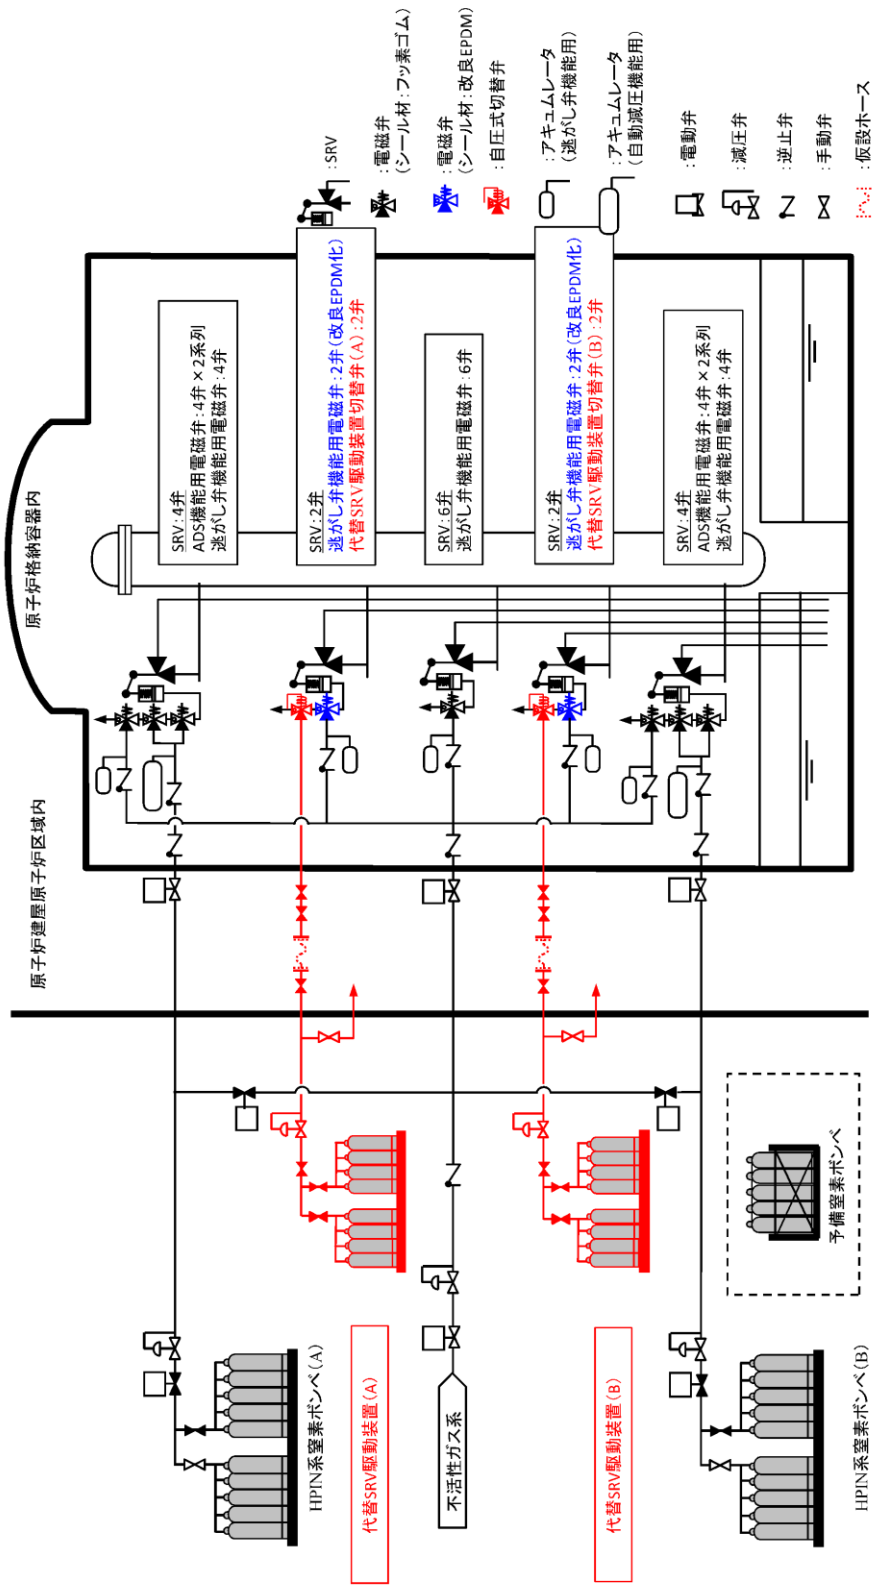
:SRV

:電磁弁（シール材：フッ素ゴム）

:電磁弁（シール材：改良EPDM）

:自圧式切替弁

:アキュムレータ（逃がし弁機能用）

:アキュムレータ（自動減圧機能用）

:電動弁

:減圧弁

:逆止弁

:手動弁

:仮設ホース

原子炉格納容器内

SRV：4弁
ADS機能用電磁弁：4弁×2系列
逃がし弁機能用電磁弁：4弁

SRV：2弁
逃がし弁機能用電磁弁：2弁（改良EPDM化）
代替SRV駆動装置切替弁（A）：2弁

SRV：6弁
逃がし弁機能用電磁弁：6弁

SRV：2弁
逃がし弁機能用電磁弁：2弁（改良EPDM化）
代替SRV駆動装置切替弁（B）：2弁

SRV：4弁
ADS機能用電磁弁：4弁×2系列
逃がし弁機能用電磁弁：4弁

原子炉建屋原子炉区域内

予備窒素ボンベ

HPIN系窒素ボンベ（A）

代替SRV駆動装置（A）

不活性ガス系

代替SRV駆動装置（B）

HPIN系窒素ボンベ（B）